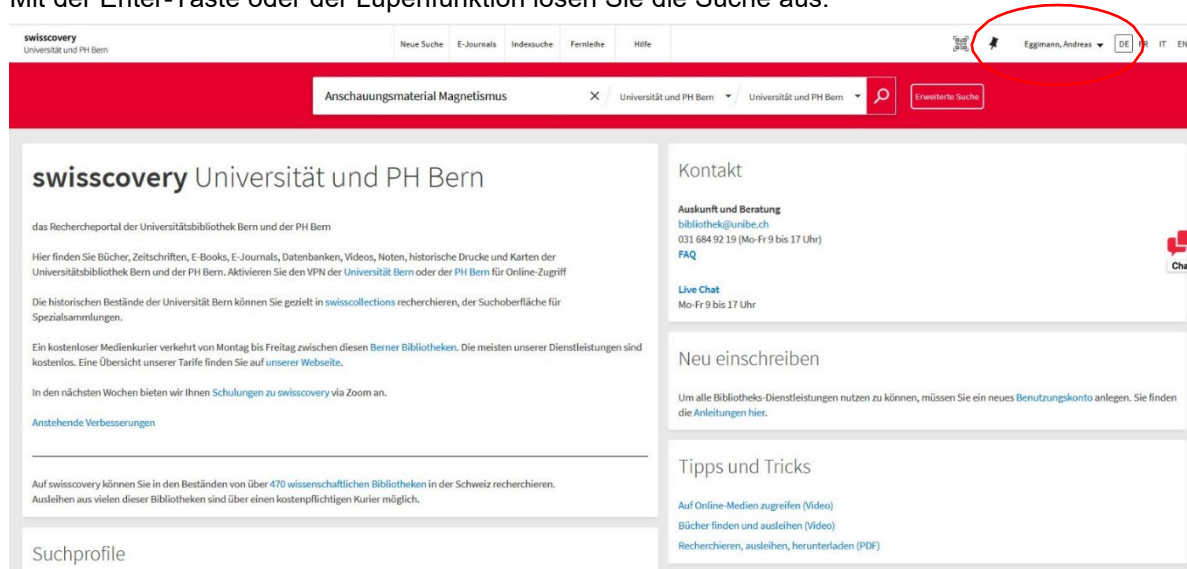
Mit der Enter-Taste oder der Lupenfunktion lösen Sie die Suche aus.

swisscovery
Universität und PH Bern

Neue Suche E-Journals Indexsuche Fernleihe Hilfe

Eggimann, Andreas DE FR IT EN

Anschauungsmaterial Magnetismus

Universität und PH Bern Universität und PH Bern Erweiterte Suche

swisscovery Universität und PH Bern

das Rechercheportal der Universitätsbibliothek Bern und der PH Bern

Hier finden Sie Bücher, Zeitschriften, E-Books, E-Journals, Datenbanken, Videos, Noten, historische Drucke und Karten der Universitätsbibliothek Bern und der PH Bern. Aktivieren Sie den VPN der Universität Bern oder der PH Bern für Online-Zugriff

Die historischen Bestände der Universität Bern können Sie gezielt in swisscollections recherchieren, der Suchoberfläche für Spezialsammlungen.

Ein kostenloser Medienkurier verkehrt von Montag bis Freitag zwischen diesen Berner Bibliotheken. Die meisten unserer Dienstleistungen sind kostenlos. Eine Übersicht unserer Tarife finden Sie auf unserer Webseite.

In den nächsten Wochen bieten wir Ihnen Schulungen zu swisscovery via Zoom an.

Anstehende Verbesserungen

Auf swisscovery können Sie in den Beständen von über 470 wissenschaftlichen Bibliotheken in der Schweiz recherchieren. Ausleihen aus vielen dieser Bibliotheken sind über einen kostenpflichtigen Kurier möglich.

Suchprofile

Kontakt

Auskunft und Beratung
bibliothek@unibe.ch
031 684 92 19 (Mo-Fr 9 bis 17 Uhr)
FAQ

Live Chat
Mo-Fr 9 bis 17 Uhr

Cha

Neu einschreiben

Um alle Bibliotheks-Dienstleistungen nutzen zu können, müssen Sie ein neues Benutzungskonto anlegen. Sie finden die Anleitungen hier.

Tipps und Tricks

Auf Online-Medien zugreifen (Video)
Bücher finden und ausleihen (Video)
Recherchieren, ausleihen, herunterladen (PDF)